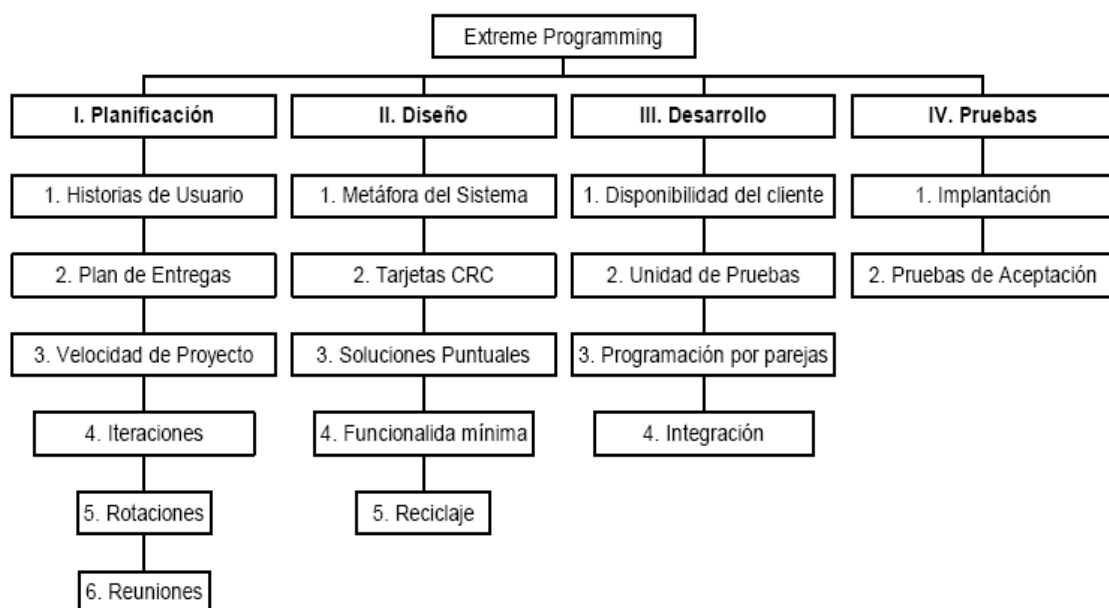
Extreme Programming

I. Planificación

1. Historias de Usuario

2. Plan de Entregas

3. Velocidad de Proyecto

4. Iteraciones

5. Rotaciones

6. Reuniones

II. Diseño

1. Metáfora del Sistema

2. Tarjetas CRC

3. Soluciones Puntuales

4. Funcionalida mínima

5. Reciclaje

III. Desarrollo

1. Disponibilidad del cliente

2. Unidad de Pruebas

3. Programación por parejas

4. Integración

IV. Pruebas

1. Implantación

2. Pruebas de Aceptación